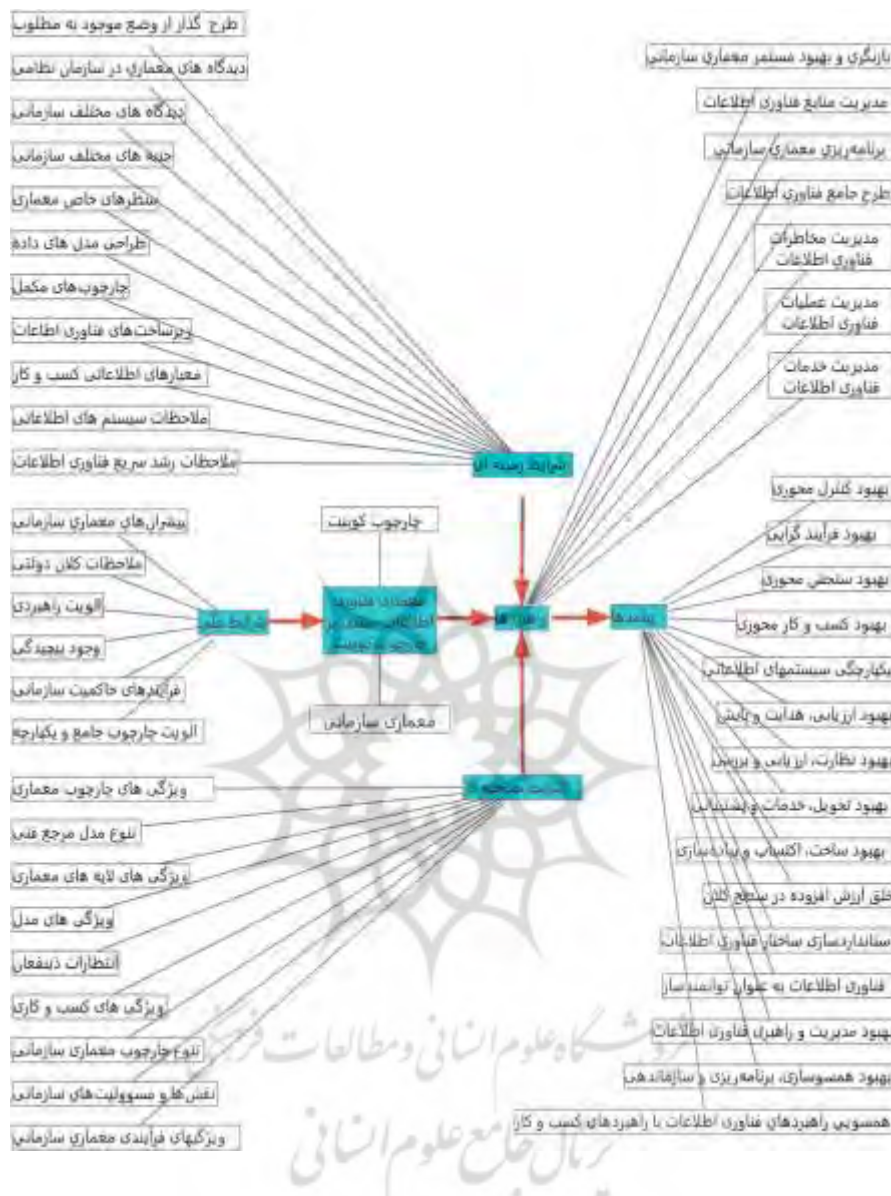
طرح گذار از وضع موجود به مطلوب
دیدگاه های معماری در سازمان نظامی
دیدگاه های مختلف سازمانی
جنبه های مختلف سازمانی
منظرهای خاص معماری
طراحی مدل های داده
چارچوب‌های مکمل
زیرساخت‌های فناوری اطلاعات
معماری اطلاعاتی کسب و کار
ملاحظات سیستم های اطلاعاتی
ملاحظات رشد سریع فناوری اطلاعات

بازنگری و بهبود مستمر معماری سازمانی
مدیریت منابع فناوری اطلاعات
برنامه‌ریزی معماری سازمانی
طرح جامع فناوری اطلاعات
مدیریت مخاطرات فناوری اطلاعات
مدیریت عملیات فناوری اطلاعات
مدیریت خدمات فناوری اطلاعات

شرایط زمینه ای

پیشران‌های معماری سازمانی
ملاحظات کلان دولتی
اولویت راهبردی
وجود پیچیدگی
فرایندهای حاکمیت سازمانی
اولویت چارچوب جامع و یکپارچه

شرایط علی

چارچوب کوبیت

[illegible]

معماری سازمانی

راهبردها

پیامدها

بهبود کنترل محوری
بهبود فرایند گرایی
بهبود سنجش محوری
بهبود کسب و کار محوری
یکپارچگی سیستمهای اطلاعاتی
بهبود ارزیابی، هدایت و پایش
بهبود نظارت، ارزیابی و بررسی
بهبود تحویل، خدمات و پشتیبانی
بهبود ساخت، اکتساب و پیاده‌سازی
خلق ارزش افزوده در سطح کلان
استانداردسازی ساختار فناوری اطلاعات
فناوری اطلاعات به عنوان توانمندساز
بهبود مدیریت و راهبری فناوری اطلاعات
بهبود همسوسازی، برنامه‌ریزی و سازماندهی
همسویی راهبردهای فناوری اطلاعات با راهبردهای کسب و کار

شرایط مداخله گر

ویژگی های چارچوب معماری
تنوع مدل مرجع فنی
ویژگی های لایه های معماری
ویژگی های مدل
انتظارات ذینفعان
ویژگی های کسب و کاری
تنوع چارچوب معماری سازمانی
نقش‌ها و مسوولیت‌های سازمانی
ویژگیهای فرایندی معماری سازمانی

پژوهشگاه علوم انسانی و مطالعات فرهنگی
پرتال جامع علوم انسانی